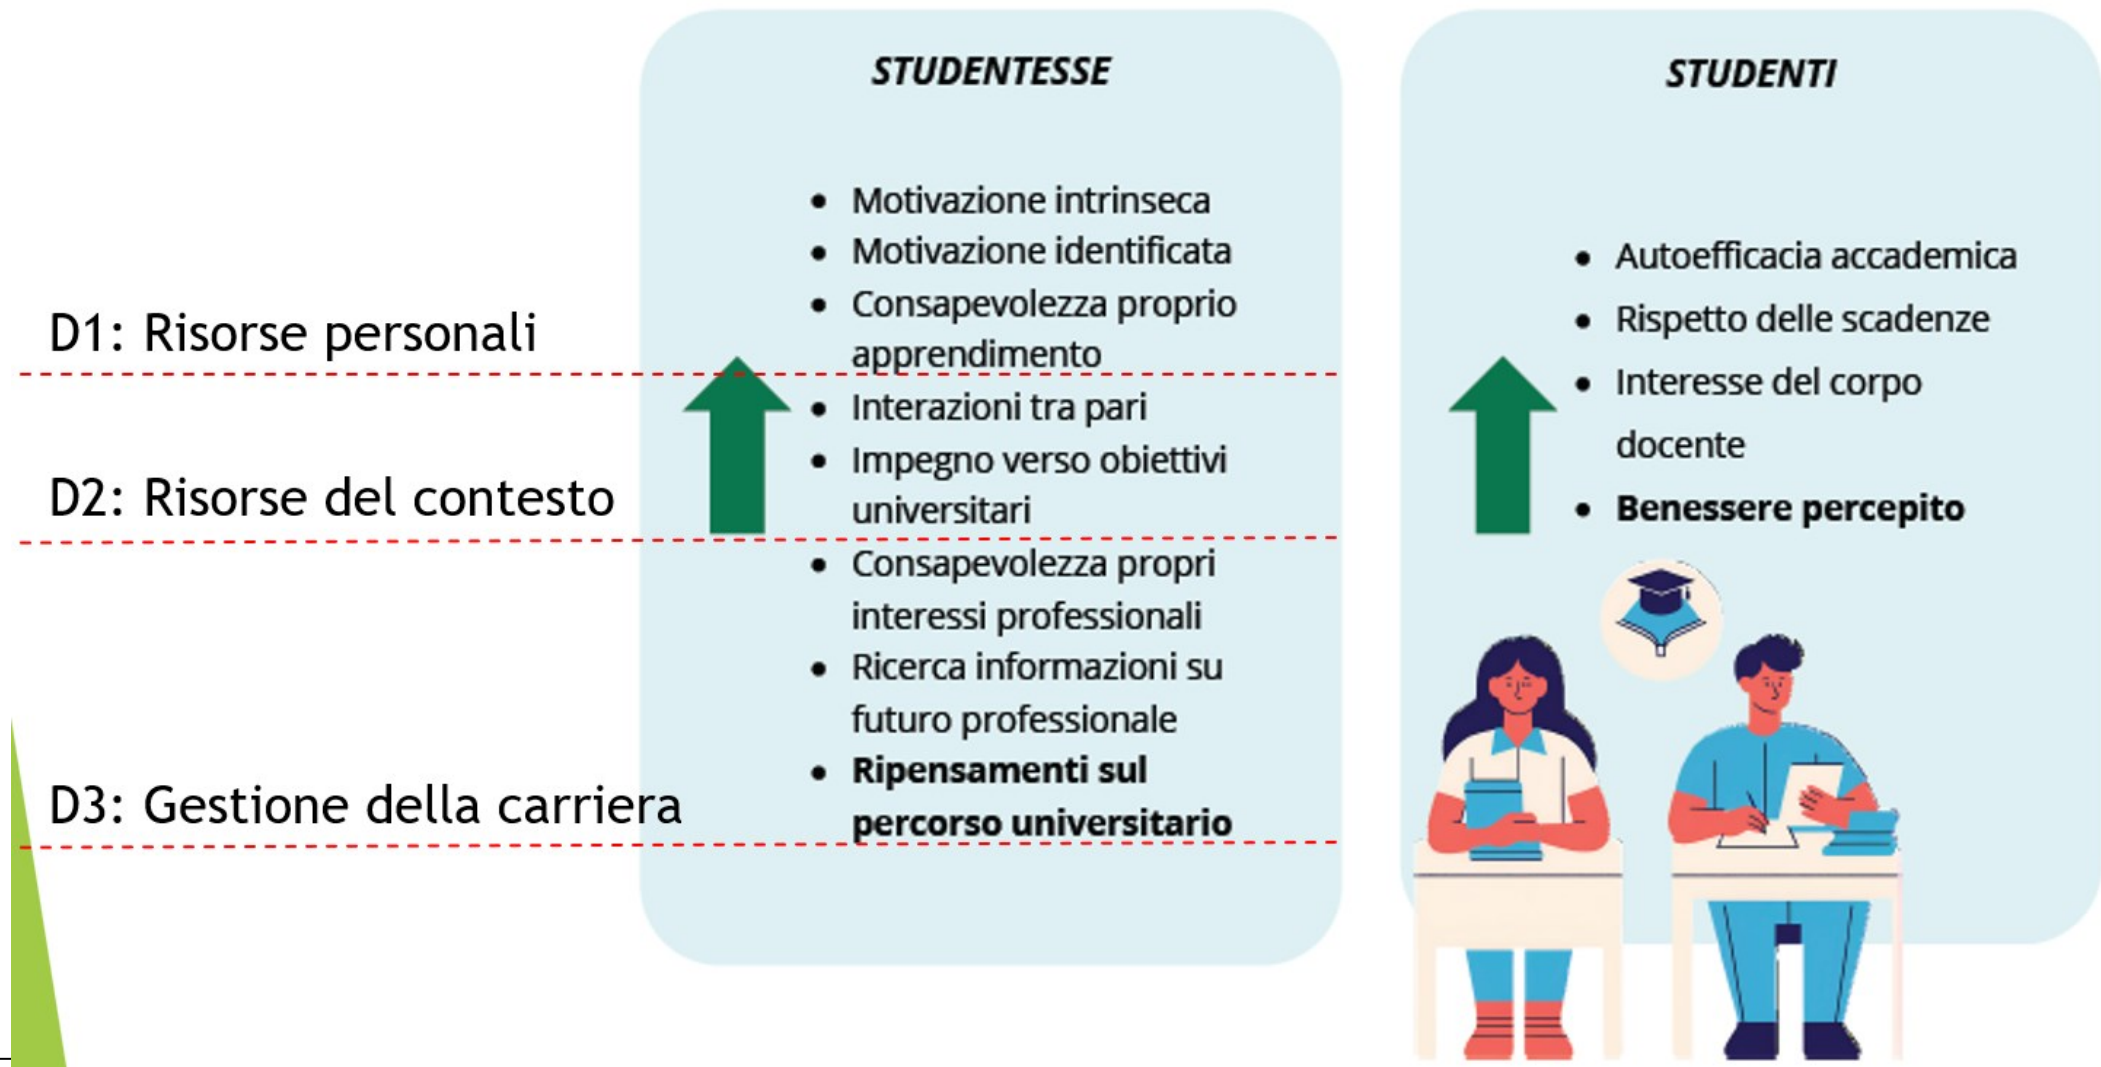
D1: Risorse personali

D2: Risorse del contesto

D3: Gestione della carriera

STUDENTESSE

- Motivazione intrinseca
- Motivazione identificata
- Consapevolezza proprio apprendimento
- Interazioni tra pari
- Impegno verso obiettivi universitari
- Consapevolezza propri interessi professionali
- Ricerca informazioni su futuro professionale
- **Ripensamenti sul percorso universitario**

STUDENTI

- Autoefficacia accademica
- Rispetto delle scadenze
- Interesse del corpo docente
- **Benessere percepito**